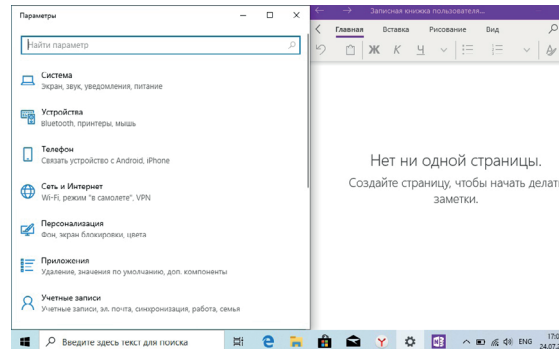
Параметры

Найти параметр

Система
Экран, звук, уведомления, питание

Устройства
Bluetooth, принтеры, мышь

Телефон
Связать устройство с Android, iPhone

Сеть и Интернет
Wi-Fi, режим "в самолете", VPN

Персонализация
Фон, экран блокировки, цвета

Приложения
Удаление, значения по умолчанию, доп. компоненты

Учетные записи
Учетные записи, эл. почта, синхронизация, работа, семья

Записная книжка пользователя...

Главная
Вставка
Рисование
Вид

Ж
К
Ч

Нет ни одной страницы.
Создайте страницу, чтобы начать делат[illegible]
заметки.

Введите здесь текст для поиска

ENG
17:0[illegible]
24.07.2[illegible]